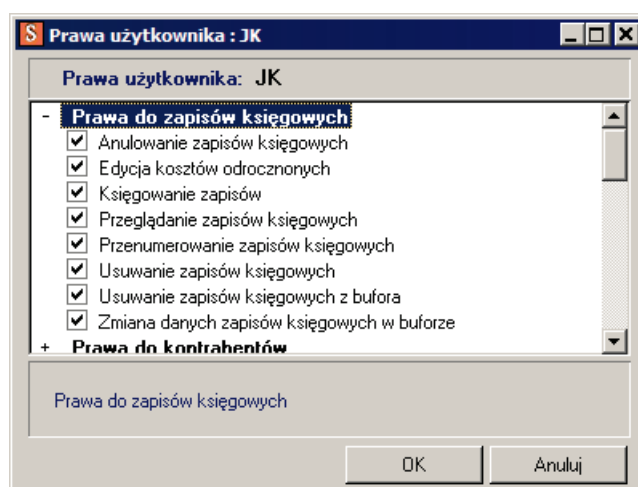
S Prawa użytkownika : JK

Prawa użytkownika: JK

- Prawa do zapisów księgowych
☑ Anulowanie zapisów księgowych
☑ Edycja kosztów odrocznonych
☑ Księgowanie zapisów
☑ Przeglądanie zapisów księgowych
☑ Przenumerowanie zapisów księgowych
☑ Usuwanie zapisów księgowych
☑ Usuwanie zapisów księgowych z bufora
☑ Zmiana danych zapisów księgowych w buforze
+ Prawa do kontrahentów

Prawa do zapisów księgowych

OK
Anuluj